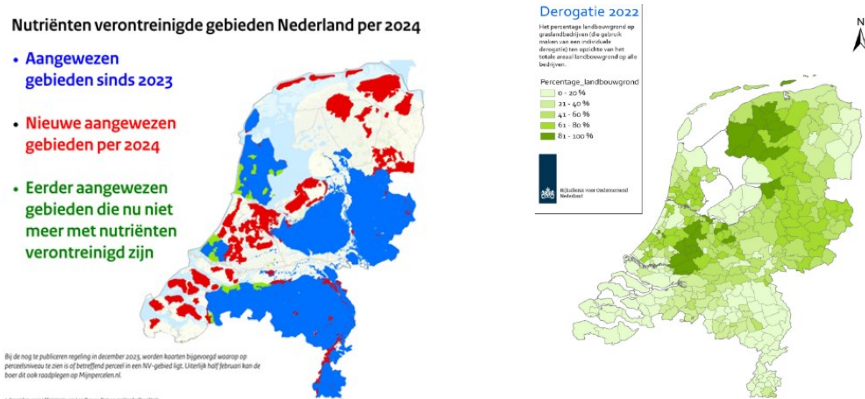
Nutriënten verontreinigde gebieden Nederland per 2024

• Aangewezen gebieden sinds 2023

• Nieuwe aangewezen gebieden per 2024

• Eerder aangewezen gebieden die nu niet meer met nutriënten verontreinigd zijn

Bij de nog te publiceren regeling in december 2023, worden kaarten bijgevoegd waarop perceelsniveau te zien is of betreffend perceel in een NV-gebied ligt. Uiterlijk half februari kan de boer dit ook raadplegen op Mijnpercelen.nl.

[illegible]

Derogatie 2022

Het percentage landbouwgrond op graslandbedrijven (die gebruik maken van een individuele derogatie) ten opzichte van het totale areaal landbouwgrond op alle bedrijven.

Percentage_landbouwgrond
0 - 20 %
21 - 40 %
41 - 60 %
61 - 80 %
81 - 100 %

Rijksdienst voor Ondernemend Nederland

N